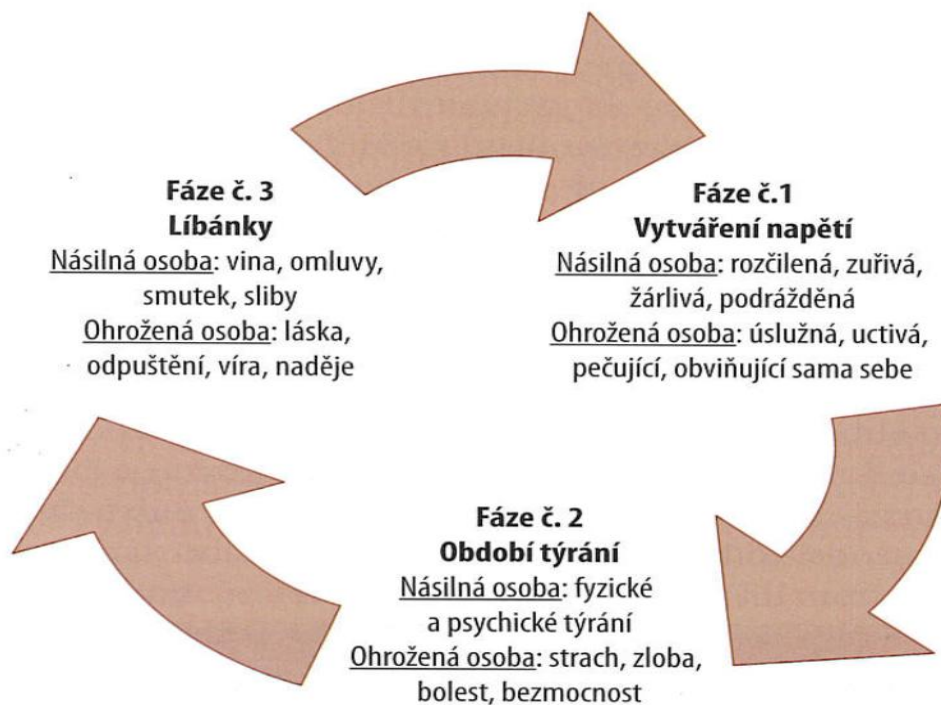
Fáze č.1
Vytváření napětí
Násilná osoba: rozčilená, zuřivá, žárlivá, podrážděná
Ohrožená osoba: úslužná, uctivá, pečující, obviňující sama sebe

Fáze č. 2
Období týrání
Násilná osoba: fyzické a psychické týrání
Ohrožená osoba: strach, zloba, bolest, bezmocnost

Fáze č. 3
Líbánky
Násilná osoba: vina, omluvy, smutek, sliby
Ohrožená osoba: láska, odpuštění, víra, naděje